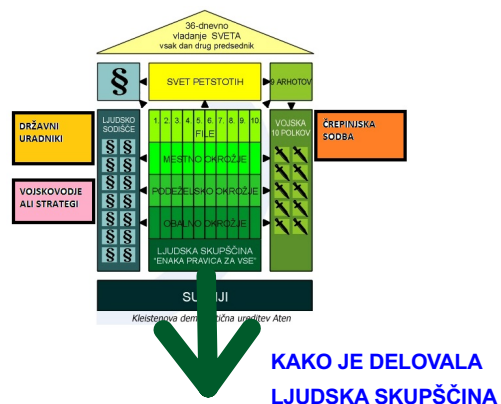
36-dnevno vladanje SVETA vsak dan drug predsednik

§

SVET PETSTOTIH

9 ARHOTOV

DRŽAVNI URADNIKI

LJUDSKO SODIŠČE

1 2 3 4 5 6 7 8 9 10
FILE

MESTNO OKROŽJE

PODEŽELSKO OKROŽJE

OBALNO OKROŽJE

VOJSKA 10 POLKOV

ČREPINJSKA SODBA

VOJSKOVODJE ALI STRATEGI

LJUDSKA SKUPŠČINA "ENAKA PRAVICA ZA VSE"

SU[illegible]JI

Kleistenova dem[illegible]tična ureditev Aten

KAKO JE DELOVALA LJUDSKA SKUPŠČINA